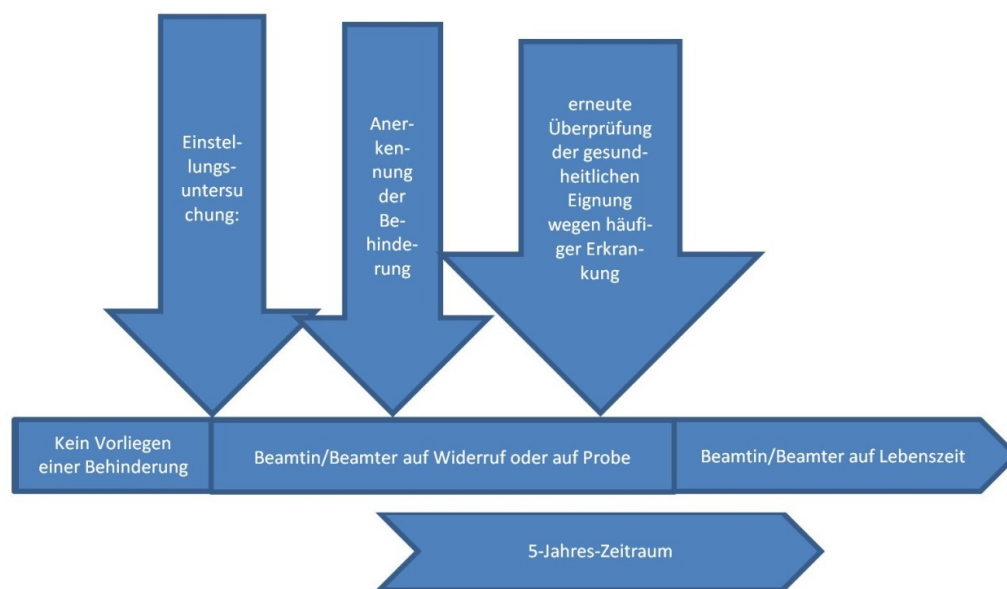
Einstellungsuntersuchung:

Anerkennung der Behinderung

erneute Überprüfung der gesundheitlichen Eignung wegen häufiger Erkrankung

Kein Vorliegen einer Behinderung

Beamtin/Beamter auf Widerruf oder auf Probe

Beamtin/Beamter auf Lebenszeit

5-Jahres-Zeitraum